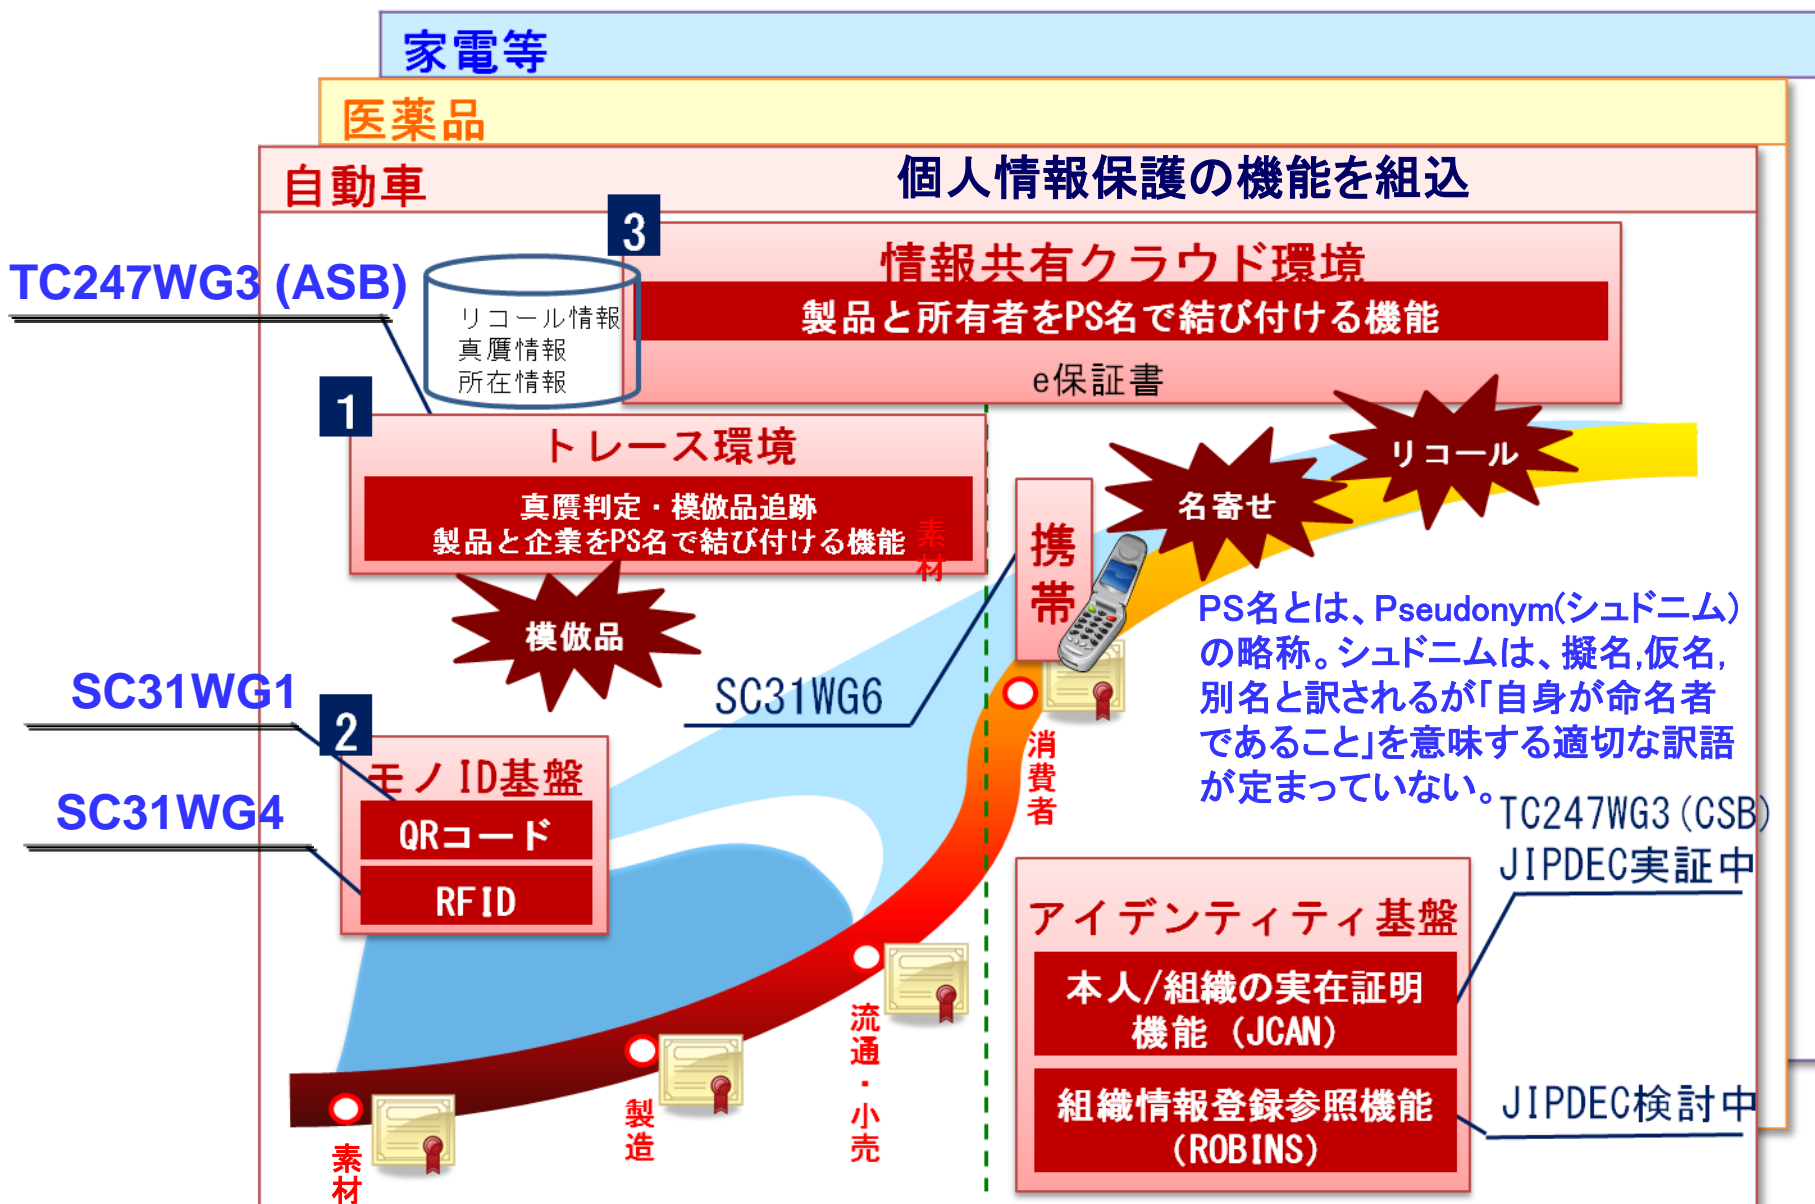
家電等

医薬品

自動車

個人情報保護の機能を組込

TC247WG3 (ASB)

リコール情報
真贋情報
所在情報

3

情報共有クラウド環境

製品と所有者をPS名で結び付ける機能

e保証書

1

トレース環境

真贋判定・模倣品追跡
製品と企業をPS名で結び付ける機能

素材

模倣品

名寄せ

リコール

携帯

PS名とは、Pseudonym(シュドニム)の略称。シュドニムは、擬名,仮名,別名と訳されるが「自身が命名者であること」を意味する適切な訳語が定まっていない。

SC31WG1

SC31WG6

2

モノID基盤

QRコード

RFID

SC31WG4

消費者

TC247WG3(CSB)

JIPDEC実証中

アイデンティティ基盤

本人/組織の実在証明機能 (JCAN)

組織情報登録参照機能 (ROBINS)

JIPDEC検討中

流通・小売

製造

素材